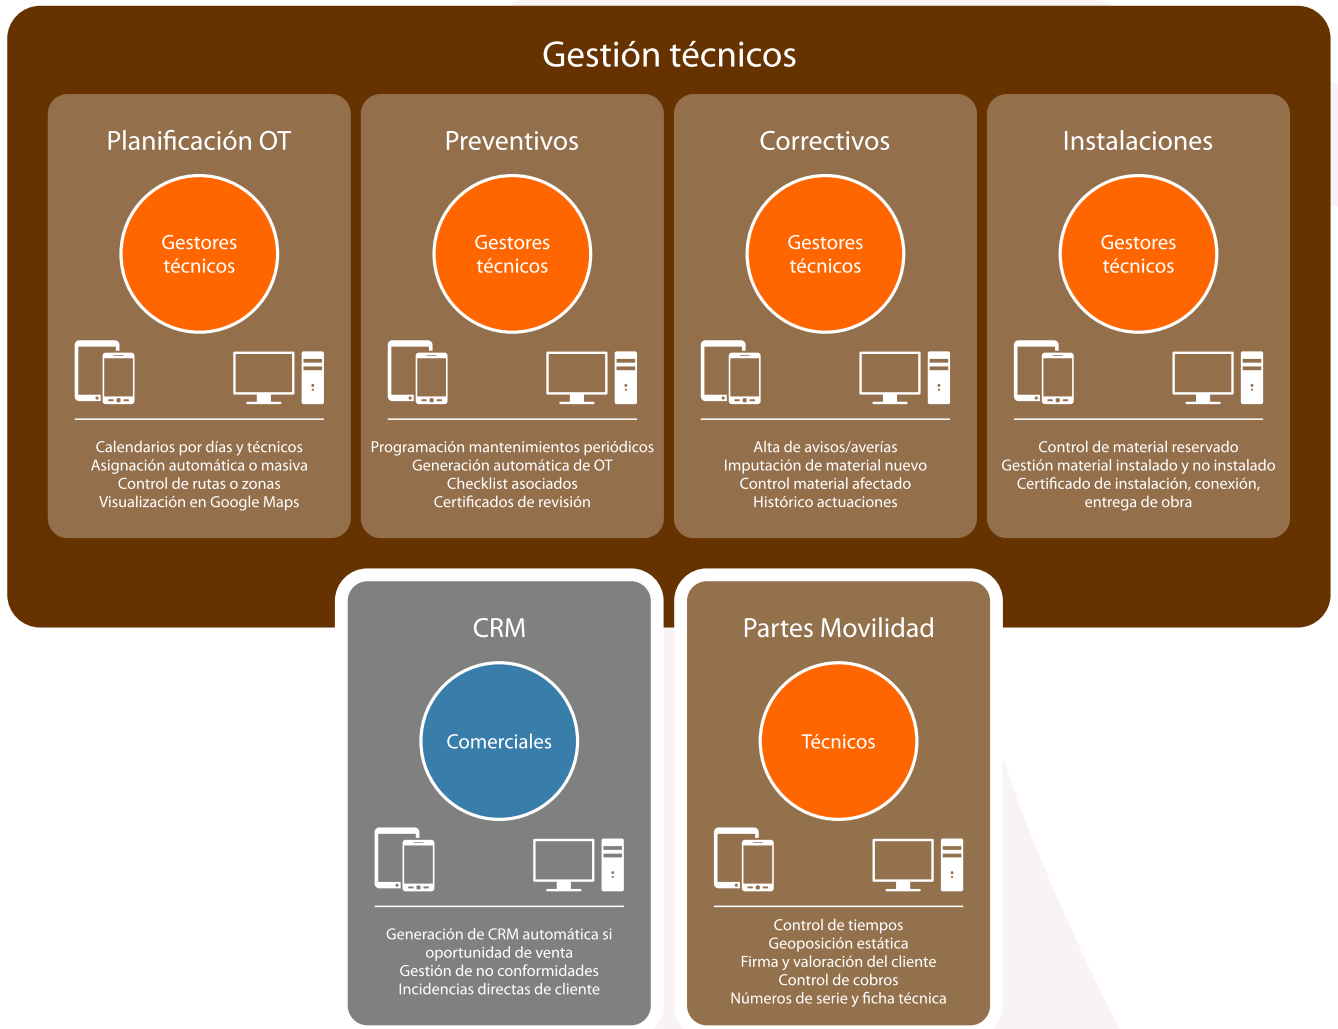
Gestión técnicos

Planificación OT

Gestores técnicos

Calendarios por días y técnicos
Asignación automática o masiva
Control de rutas o zonas
Visualización en Google Maps

Preventivos

Gestores técnicos

Programación mantenimientos periódicos
Generación automática de OT
Checklist asociados
Certificados de revisión

Correctivos

Gestores técnicos

Alta de avisos/averías
Imputación de material nuevo
Control material afectado
Histórico actuaciones

Instalaciones

Gestores técnicos

Control de material reservado
Gestión material instalado y no instalado
Certificado de instalación, conexión, entrega de obra

CRM

Comerciales

Generación de CRM automática si oportunidad de venta
Gestión de no conformidades
Incidencias directas de cliente

Partes Movilidad

Técnicos

Control de tiempos
Geoposición estática
Firma y valoración del cliente
Control de cobros
Números de serie y ficha técnica